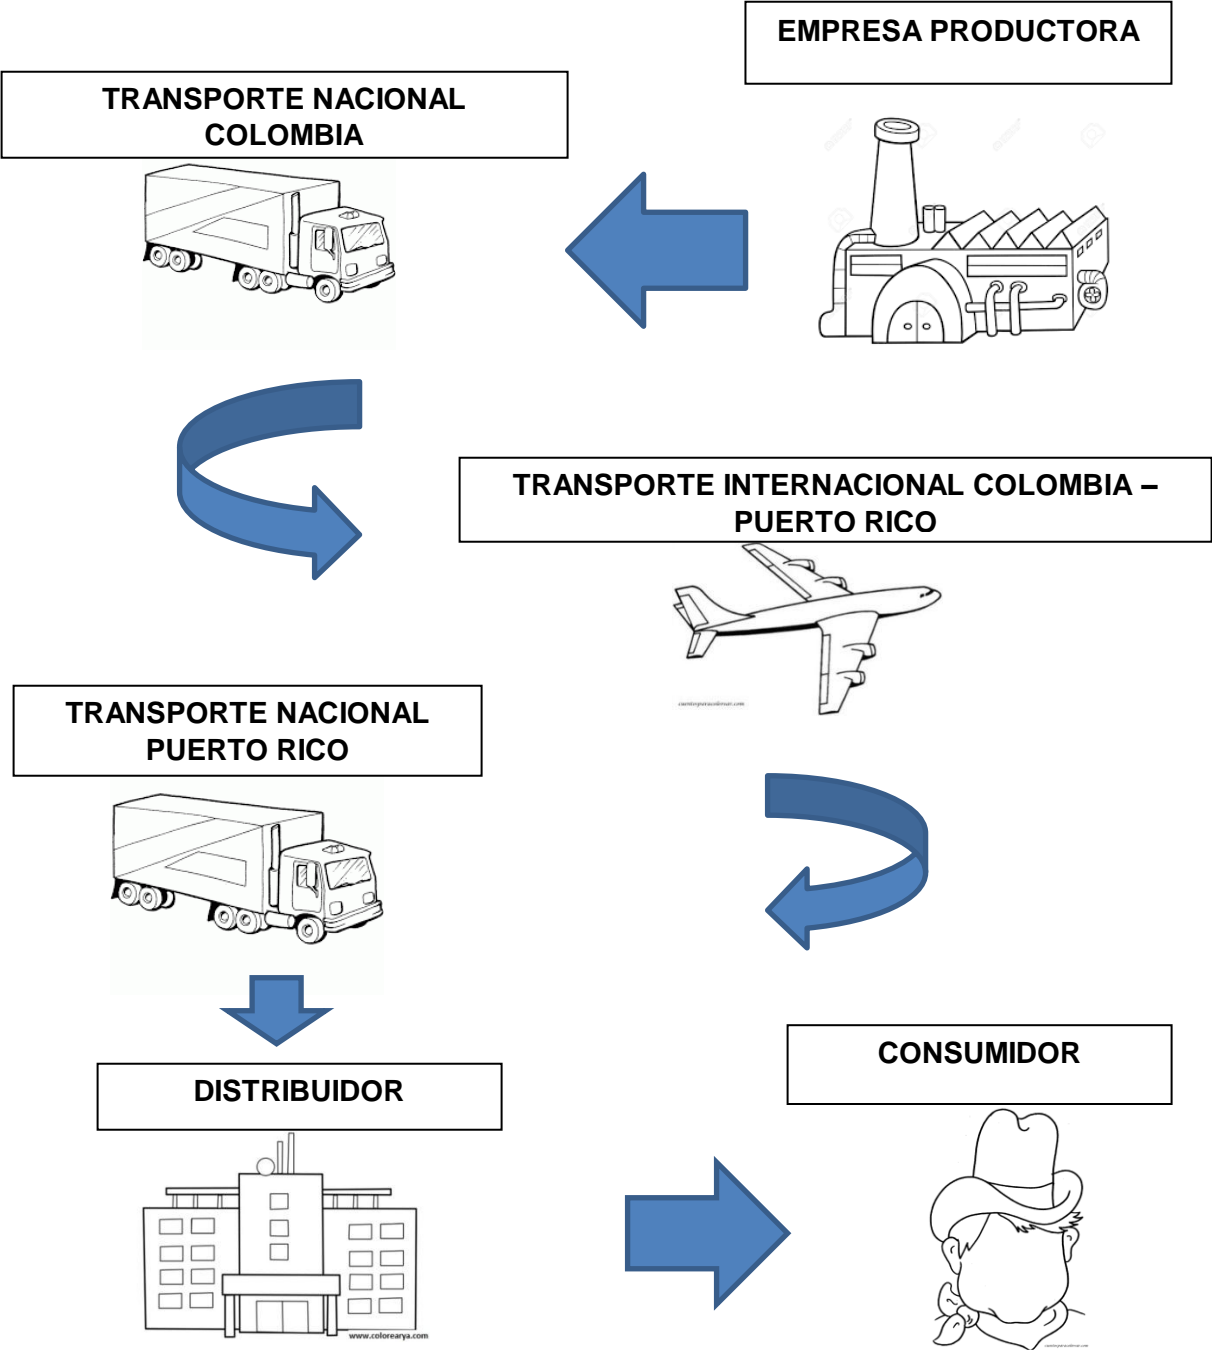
EMPRESA PRODUCTORA

TRANSPORTE NACIONAL COLOMBIA

TRANSPORTE INTERNACIONAL COLOMBIA – PUERTO RICO

cuentosparacolorear.com

TRANSPORTE NACIONAL PUERTO RICO

DISTRIBUIDOR

www.colorearya.com

CONSUMIDOR

cuentosparacolorear.com